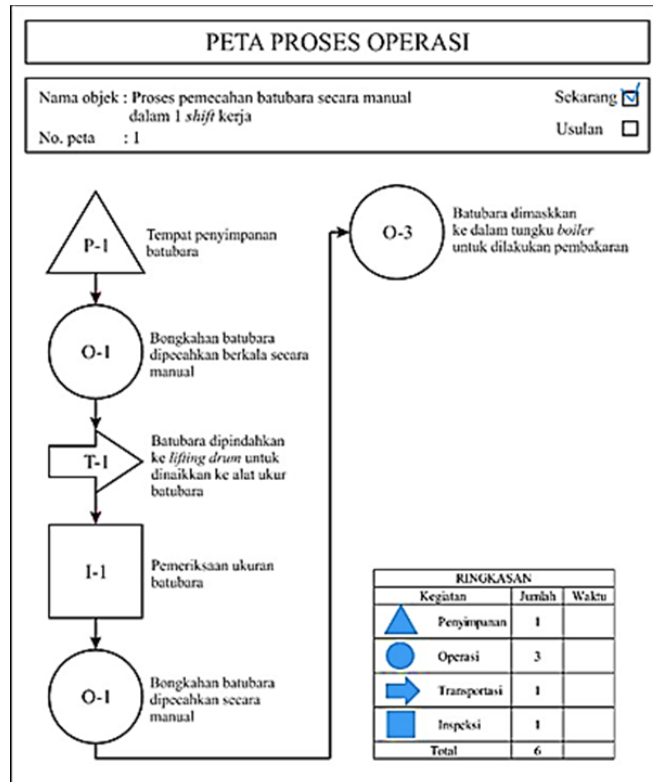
PETA PROSES OPERASI

Nama objek : Proses pemecahan batubara secara manual dalam 1 *shift* kerja
No. peta : 1

Sekarang ☑
Usulan ☐

P-1
Tempat penyimpanan batubara

O-1
Bongkahan batubara dipecahkan berkala secara manual

T-1
Batubara dipindahkan ke *lifting drum* untuk dinaikkan ke alat ukur batubara

I-1
Pemeriksaan ukuran batubara

O-1
Bongkahan batubara dipecahkan secara manual

O-3
Batubara dimaskkan ke dalam tungku *boiler* untuk dilakukan pembakaran

RINGKASAN

| Kegiatan | Jumlah | Waktu |
|---|---|---|
| Penyimpanan | 1 | |
| Operasi | 3 | |
| Transportasi | 1 | |
| Inspeksi | 1 | |
| Total | 6 | |